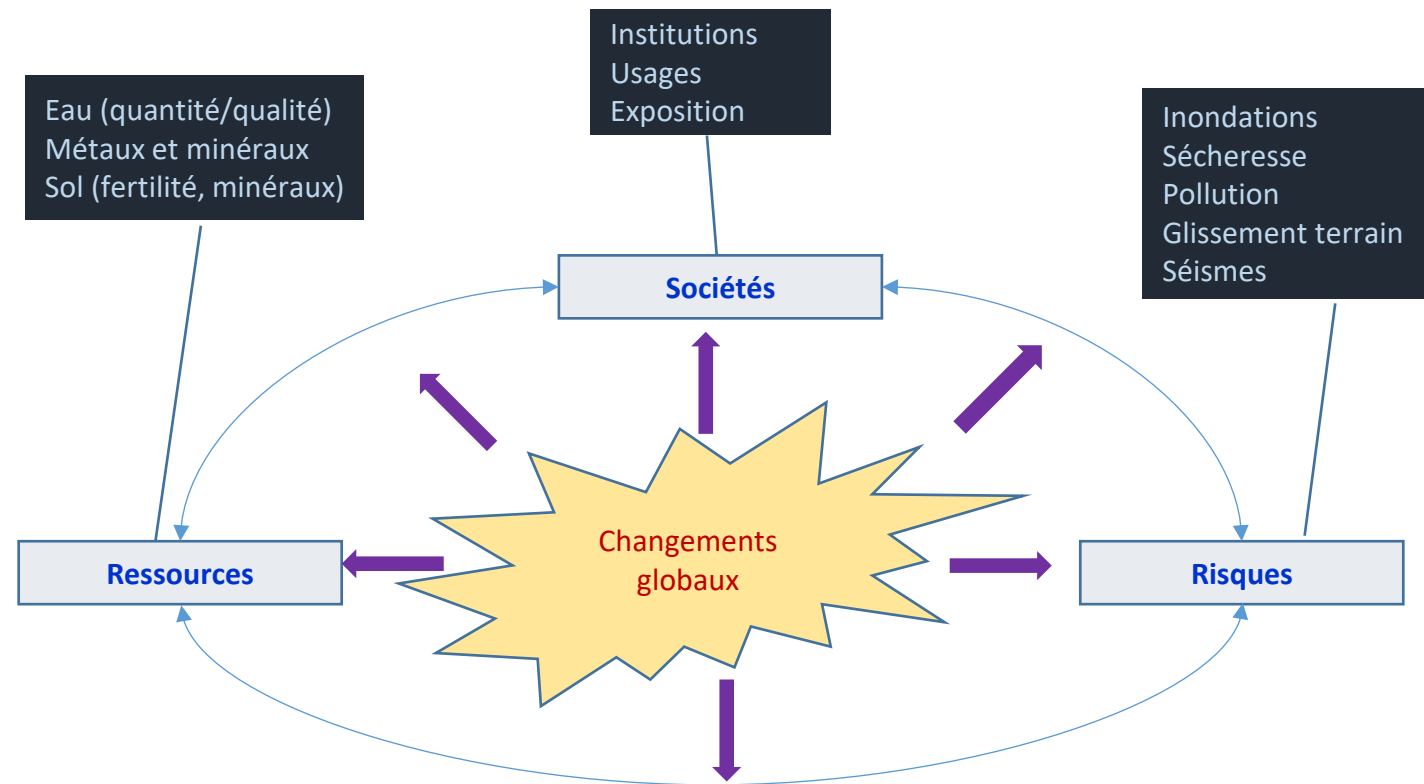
Institutions
Usages
Exposition

Eau (quantité/qualité)
Métaux et minéraux
Sol (fertilité, minéraux)

Inondations
Sécheresse
Pollution
Glissement terrain
Séismes

Sociétés

Ressources

Changements globaux

Risques